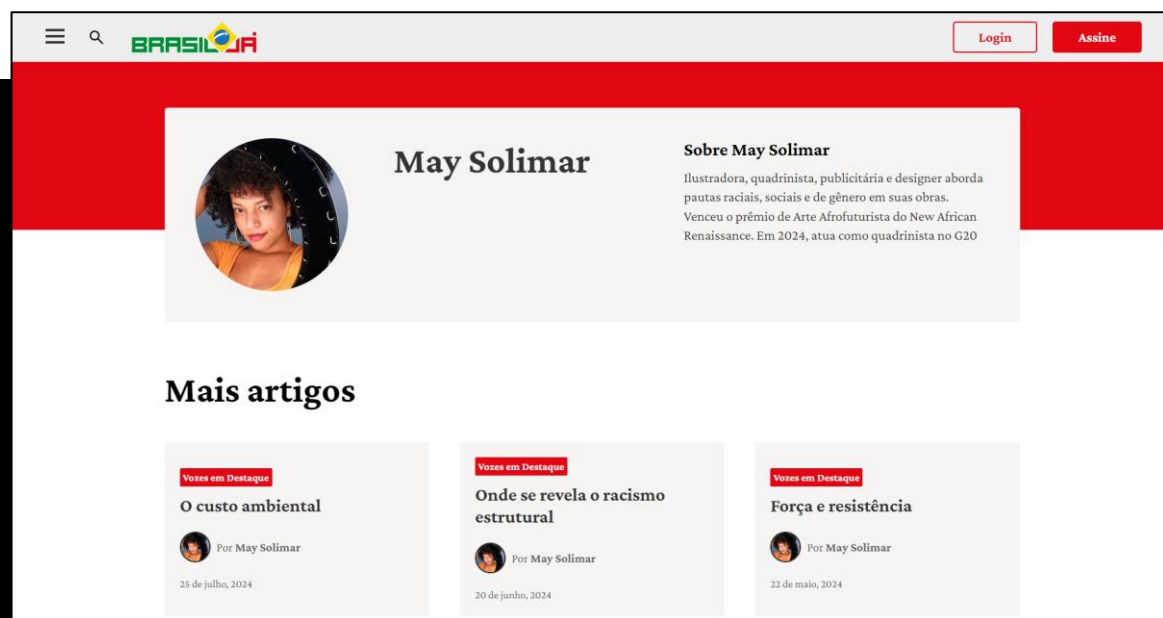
BRASIL JÁ

Login

Assine

May Solimar

Sobre May Solimar

Ilustradora, quadrinista, publicitária e designer aborda pautas raciais, sociais e de gênero em suas obras. Venceu o prêmio de Arte Afrofuturista do New African Renaissance. Em 2024, atua como quadrinista no G20

Mais artigos

Vozes em Destaque

O custo ambiental

Por May Solimar

25 de julho, 2024

Vozes em Destaque

Onde se revela o racismo estrutural

Por May Solimar

20 de junho, 2024

Vozes em Destaque

Força e resistência

Por May Solimar

22 de maio, 2024